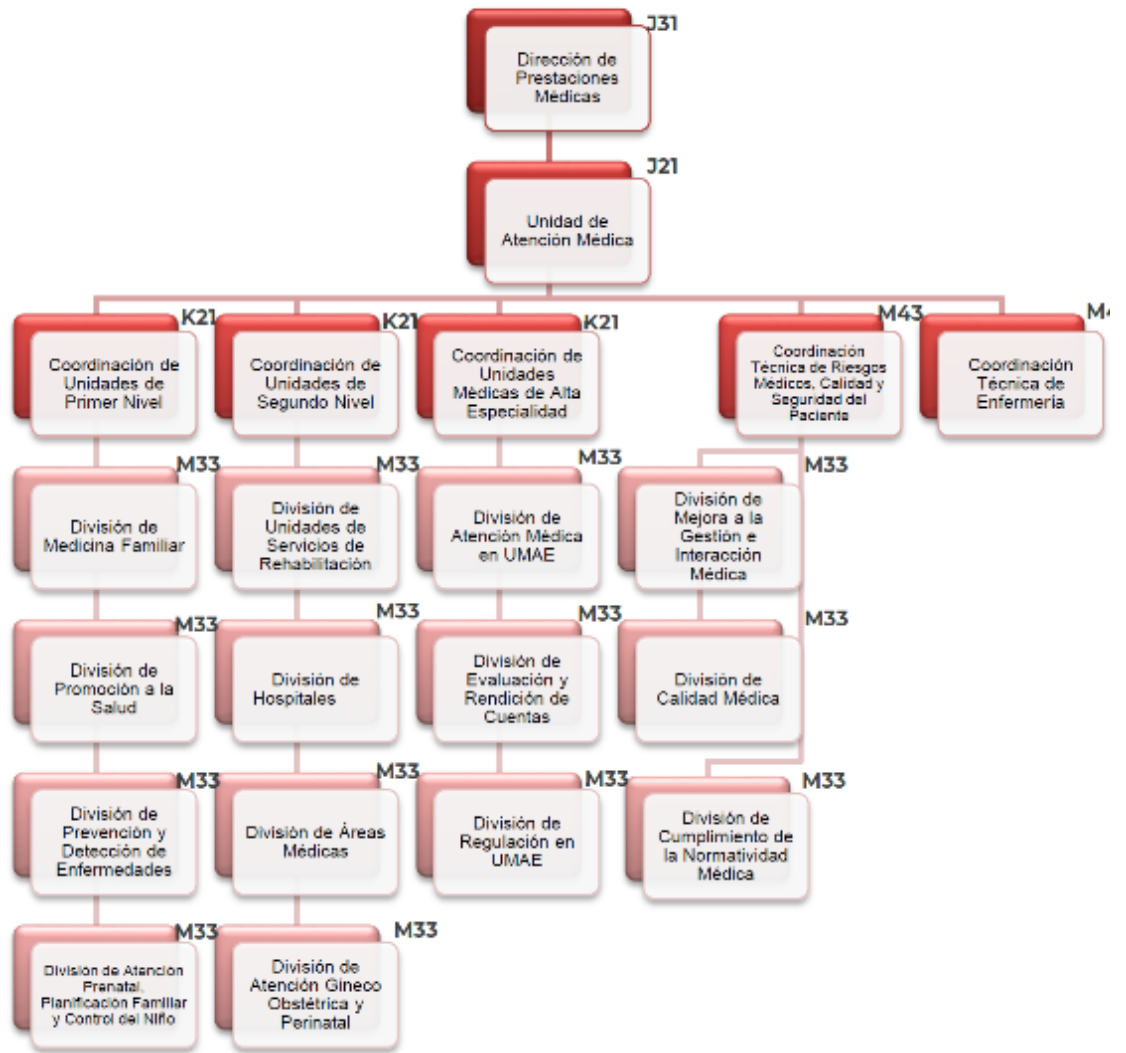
J31
Dirección de Prestaciones Médicas

J21
Unidad de Atención Médica

K21
Coordinación de Unidades de Primer Nivel

K21
Coordinación de Unidades de Segundo Nivel

K21
Coordinación de Unidades Médicas de Alta Especialidad

M43
Coordinación Técnica de Riesgos Médicos, Calidad y Seguridad del Paciente

M4
Coordinación Técnica de Enfermería

M33
División de Medicina Familiar

M33
División de Unidades de Servicios de Rehabilitación

M33
División de Atención Médica en UMAE

M33
División de Mejora a la Gestión e Interacción Médica

M33
División de Promoción a la Salud

M33
División de Hospitales

M33
División de Evaluación y Rendición de Cuentas

M33
División de Calidad Médica

M33
División de Prevención y Detección de Enfermedades

M33
División de Áreas Médicas

M33
División de Regulación en UMAE

M33
División de Cumplimiento de la Normatividad Médica

M33
División de Atención Prenatal, Planificación Familiar y Control del Niño

M33
División de Atención Gineco Obstétrica y Perinatal